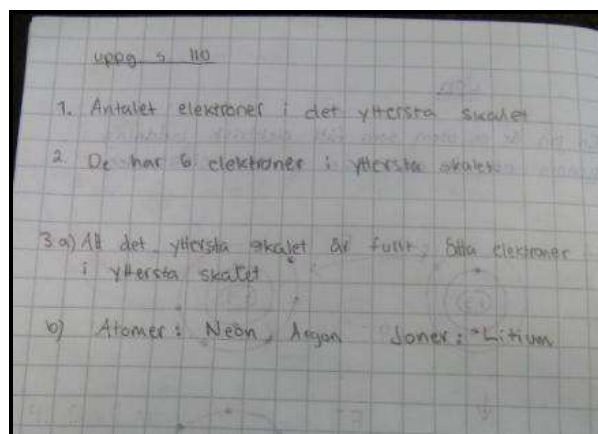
Uppg. s. 110

1. Antalet elektroner i det yttersta skalet

2. De har 6 elektroner i yttersta skalet

3 a) Att det yttersta skalet är fullt, åtta elektroner i yttersta skalet

b) Atomer: Neon, Argon    Joner: +Litium